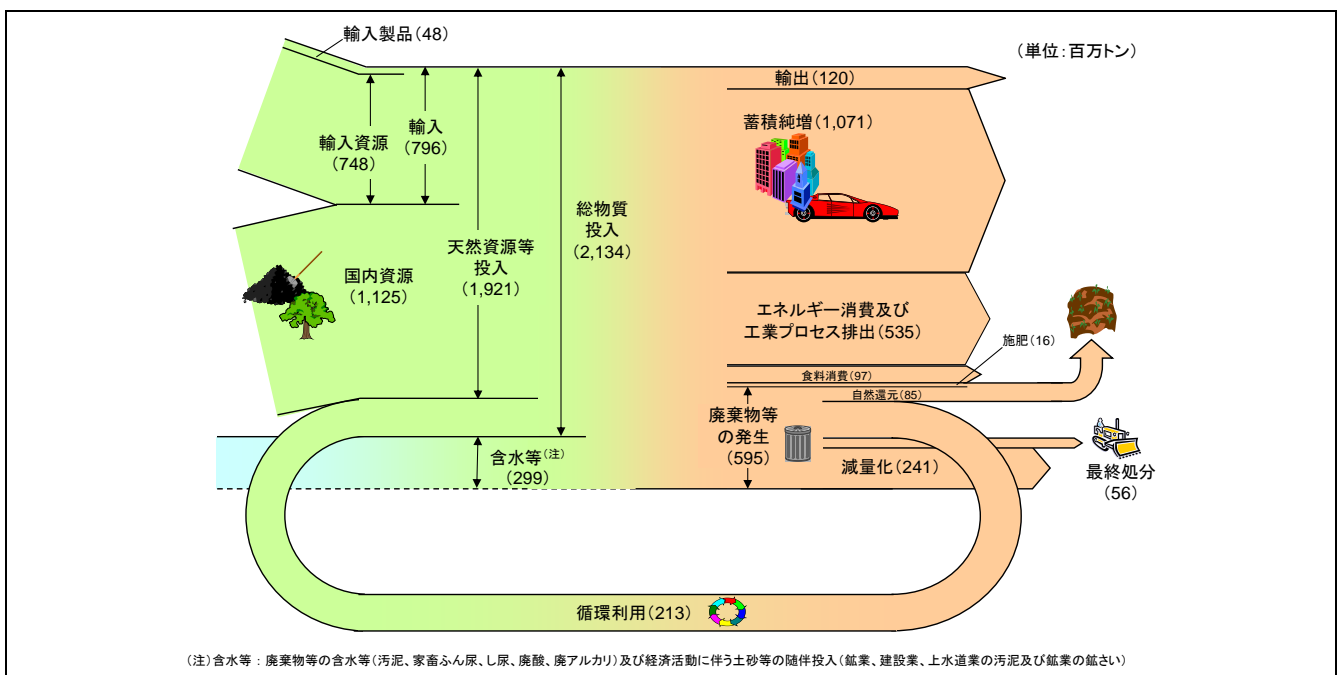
輸入製品（48）

（単位：百万トン）

輸出（120）

輸入資源（748）

輸入（796）

蓄積純増（1,071）

総物質投入（2,134）

天然資源等投入（1,921）

国内資源（1,125）

エネルギー消費及び工業プロセス排出（535）

施肥（16）

食料消費（97）

自然還元（85）

廃棄物等の発生（595）

含水等$^{(注)}$（299）

減量化（241）

最終処分（56）

循環利用（213）

（注）含水等：廃棄物等の含水等（汚泥、家畜ふん尿、し尿、廃酸、廃アルカリ）及び経済活動に伴う土砂等の随伴投入（鉱業、建設業、上水道業の汚泥及び鉱業の鉱さい）